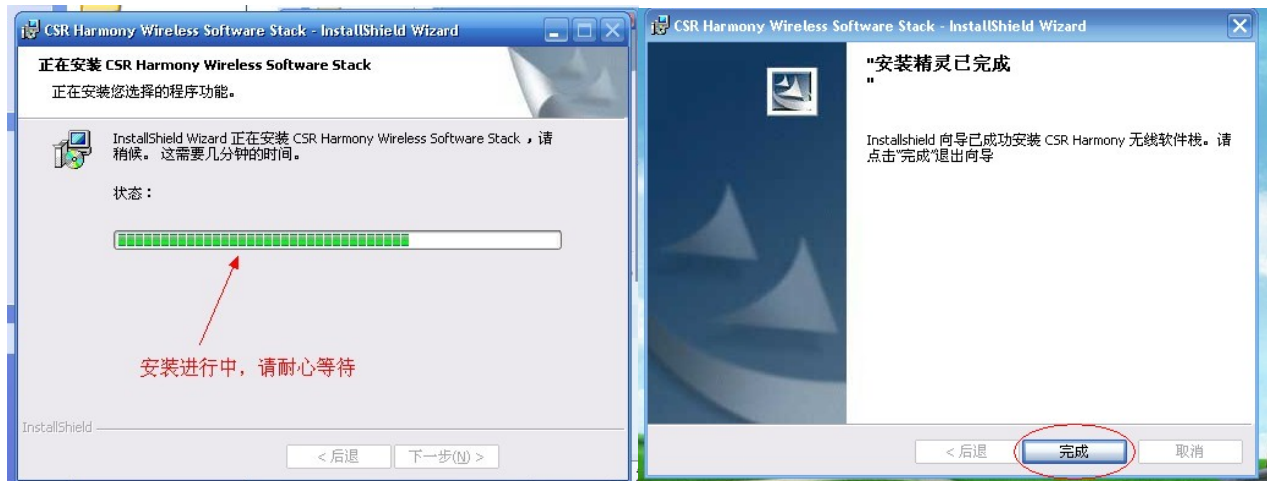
CSR Harmony Wireless Software Stack - InstallShield Wizard

正在安装 CSR Harmony Wireless Software Stack

正在安装您选择的程序功能。

InstallShield Wizard 正在安装 CSR Harmony Wireless Software Stack，请稍候。这需要几分钟的时间。

状态：

安装进行中，请耐心等待

InstallShield

< 后退 下一步(N) >

CSR Harmony Wireless Software Stack - InstallShield Wizard

"安装精灵已完成
"

Installshield 向导已成功安装 CSR Harmony 无线软件栈。请点击"完成"退出向导

< 后退 完成 取消